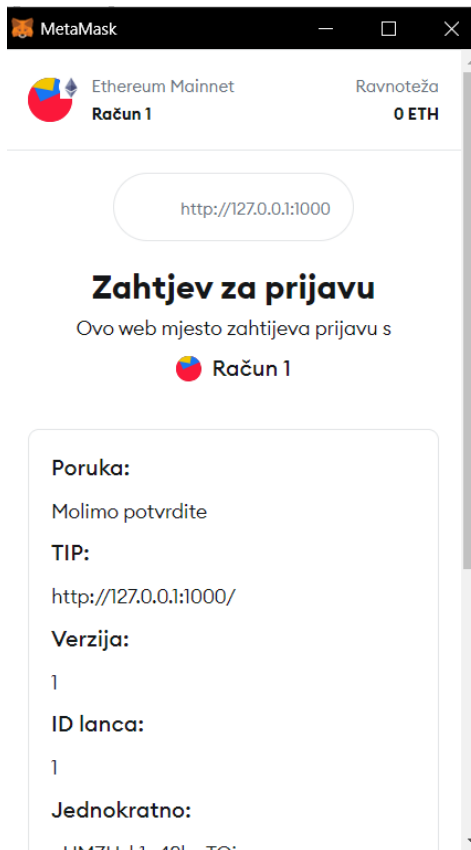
MetaMask

Ethereum Mainnet
Račun 1

Ravnoteža
0 ETH

http://127.0.0.1:1000

Zahtjev za prijavu

Ovo web mjesto zahtijeva prijavu s

Račun 1

Poruka:

Molimo potvrdite

TIP:

http://127.0.0.1:1000/

Verzija:

1

ID lanca:

1

Jednokratno:

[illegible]